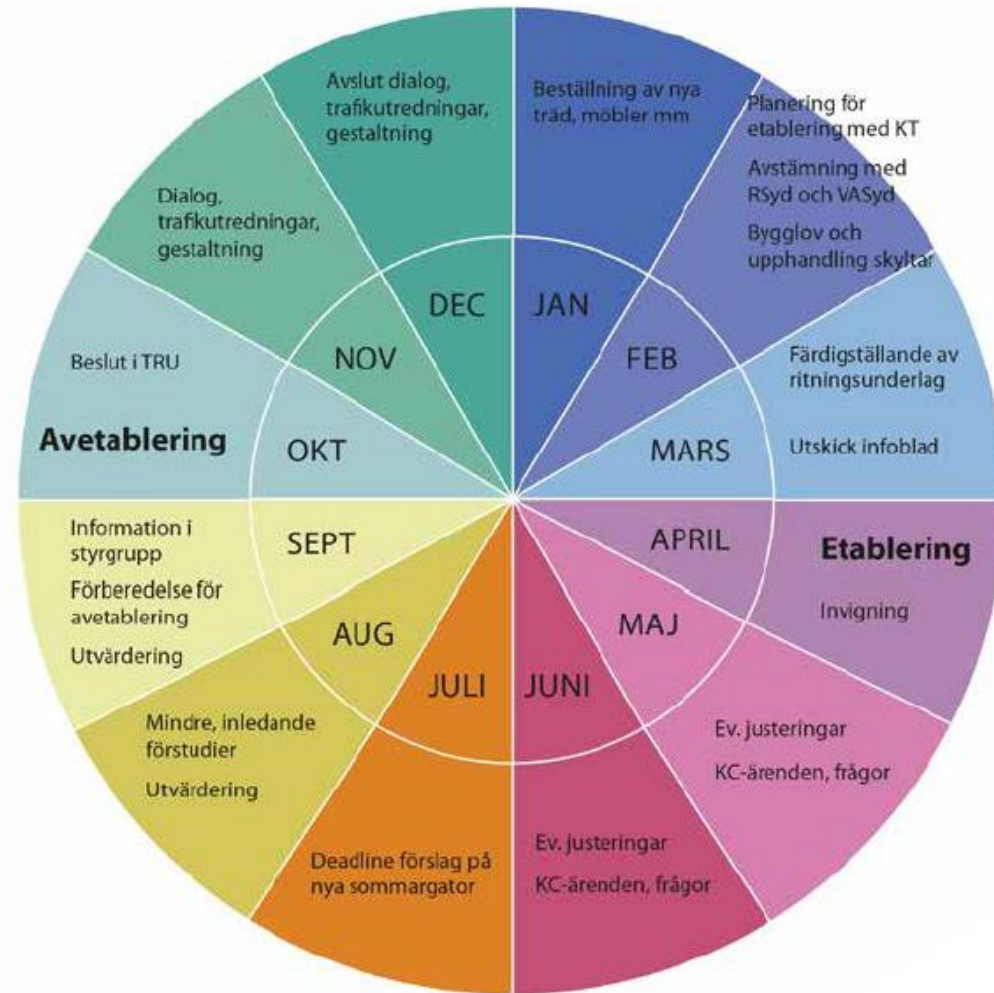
JAN
Beställning av nya träd, möbler mm

FEB
Planering för etablering med KT
Avstämning med RSyd och VASyd
Bygglov och upphandling skyltar

MARS
Färdigställande av ritningsunderlag
Utskick infoblad

APRIL
Etablering
Invigning

MAJ
Ev. justeringar
KC-ärenden, frågor

JUNI
Ev. justeringar
KC-ärenden, frågor

JULI
Deadline förslag på nya sommargator

AUG
Mindre, inledande förstudier
Utvärdering

SEPT
Information i styrgrupp
Förberedelse för avetablering
Utvärdering

OKT
Avetablering
Beslut i TRU

NOV
Dialog, trafikutredningar, gestaltning

DEC
Avslut dialog, trafikutredningar, gestaltning